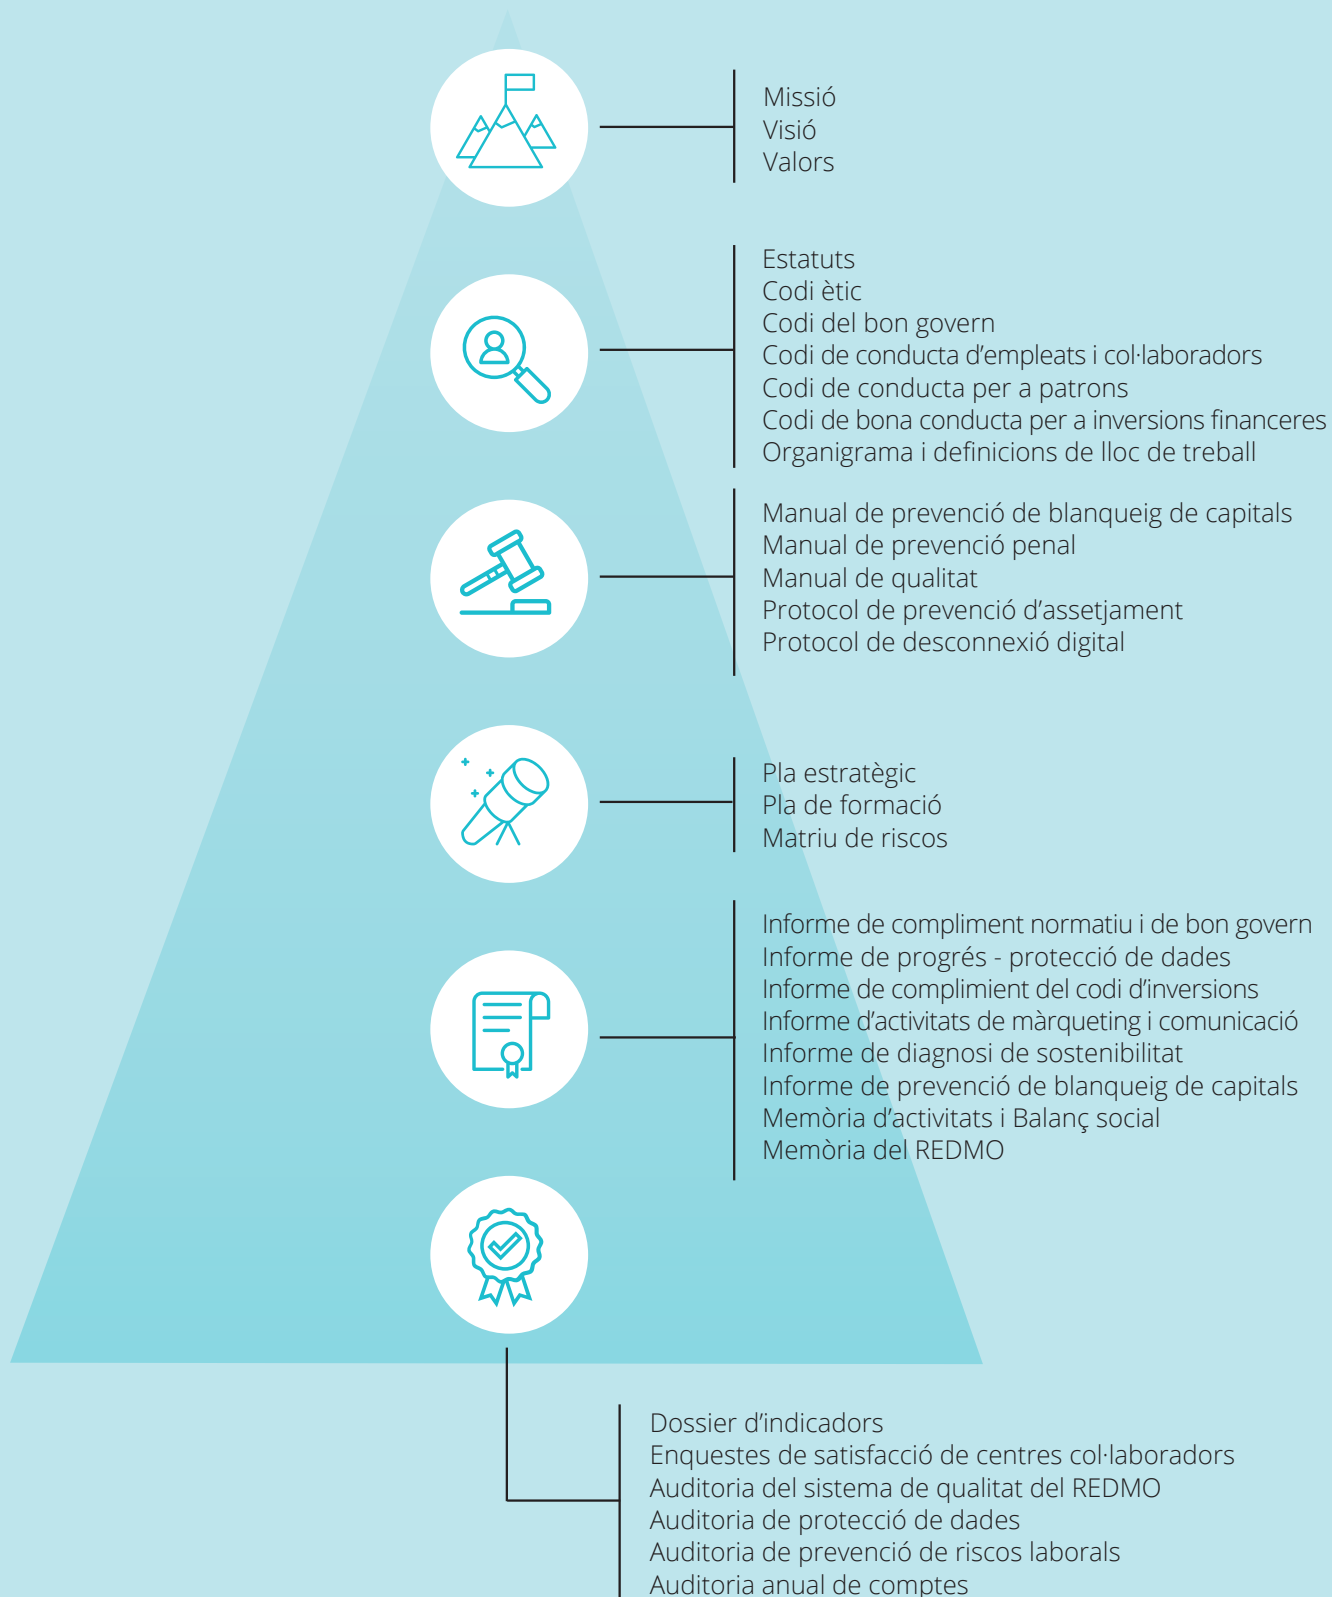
Missió
Visió
Valors

Estatuts
Codi ètic
Codi del bon govern
Codi de conducta d'empleats i col·laboradors
Codi de conducta per a patrons
Codi de bona conducta per a inversions financeres
Organigrama i definicions de lloc de treball

Manual de prevenció de blanqueig de capitals
Manual de prevenció penal
Manual de qualitat
Protocol de prevenció d'assetjament
Protocol de desconnexió digital

Pla estratègic
Pla de formació
Matriu de riscos

Informe de compliment normatiu i de bon govern
Informe de progrés - protecció de dades
Informe de complimient del codi d'inversions
Informe d'activitats de màrqueting i comunicació
Informe de diagnosi de sostenibilitat
Informe de prevenció de blanqueig de capitals
Memòria d'activitats i Balanç social
Memòria del REDMO

Dossier d'indicadors
Enquestes de satisfacció de centres col·laboradors
Auditoria del sistema de qualitat del REDMO
Auditoria de protecció de dades
Auditoria de prevenció de riscos laborals
Auditoria anual de comptes